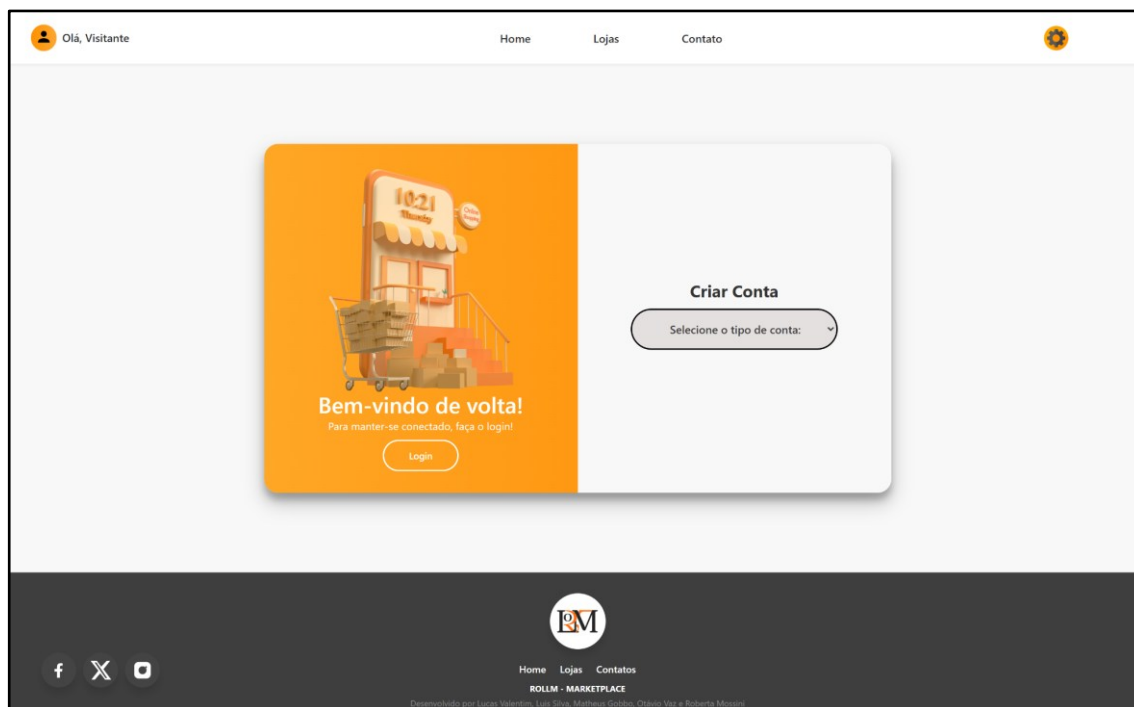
Olá, Visitante

Home Lojas Contato

10:21
Thursday

Bem-vindo de volta!
Para manter-se conectado, faça o login!

Login

Criar Conta

Selecione o tipo de conta:

RM

Home Lojas Contatos
ROLLM - MARKETPLACE
Desenvolvido por Lucas Valentim, Luis Silva, Matheus Gobbo, Otávio Vaz e Roberta Mossini